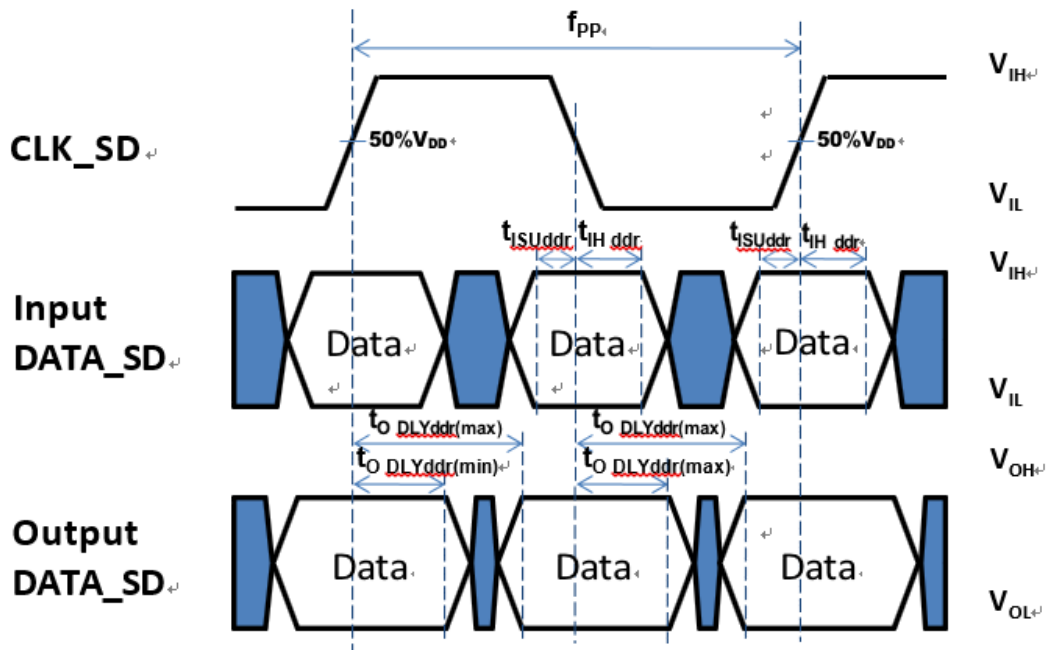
$f_{PP}$

$V_{IH}$

CLK_SD

50%$V_{DD}$

50%$V_{DD}$

$V_{IL}$

$t_{ISUddr}$ $t_{IH\ ddr}$ $t_{ISUddr}$ $t_{IH\ ddr}$

$V_{IH}$

Input DATA_SD

Data

Data

Data

$V_{IL}$

$t_{O\ DLYddr(max)}$ $t_{O\ DLYddr(max)}$

$t_{O\ DLYddr(min)}$ $t_{O\ DLYddr(max)}$

$V_{OH}$

Output DATA_SD

Data

Data

Data

$V_{OL}$